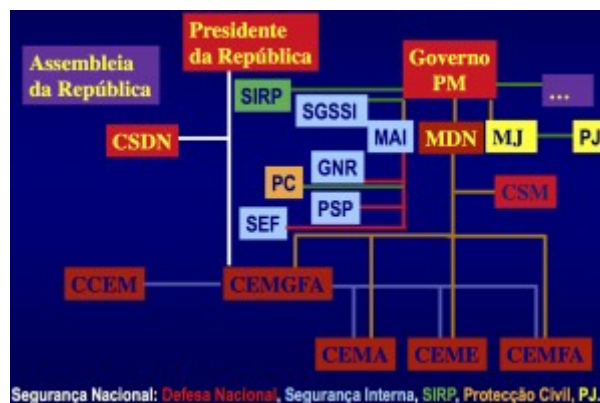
Presidente da República

Assembleia da República

Governo PM

SIRP

SGSSI

...

CSDN

MAI

MDN

MJ

PJ

GNR

PC

CSM

PSP

SEF

CCEM

CEMGFA

CEMA

CEME

CEMFA

Segurança Nacional: Defesa Nacional, Segurança Interna, SIRP, Protecção Civil, PJ.